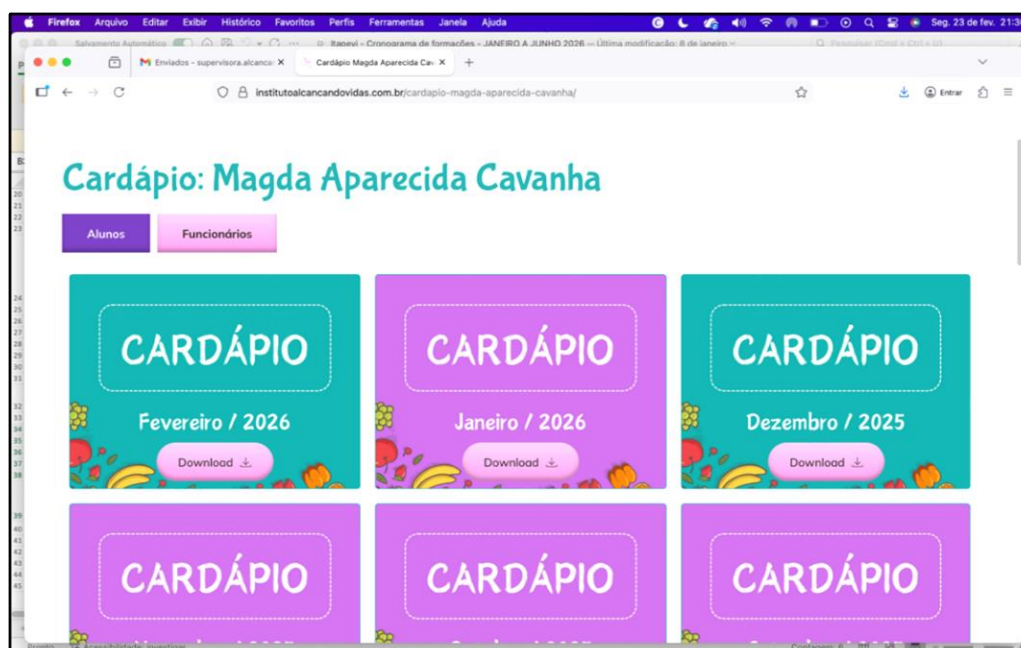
Firefox Arquivo Editar Exibir Histórico Favoritos Perfis Ferramentas Janela Ajuda

Seg. 23 de fev. 21:3

Salvamento Automático

Itapevi - Cronograma de formações - JANEIRO A JUNHO 2026 — Última modificação: 8 de janeiro

Enviados - supervisora.alcanca

Cardápio Magda Aparecida Cav

institutoalcancandovidas.com.br/cardapio-magda-aparecida-cavanha/

Entrar

Cardápio: Magda Aparecida Cavanha

Alunos

Funcionários

CARDÁPIO

Fevereiro / 2026

Download

CARDÁPIO

Janeiro / 2026

Download

CARDÁPIO

Dezembro / 2025

Download

CARDÁPIO

CARDÁPIO

CARDÁPIO